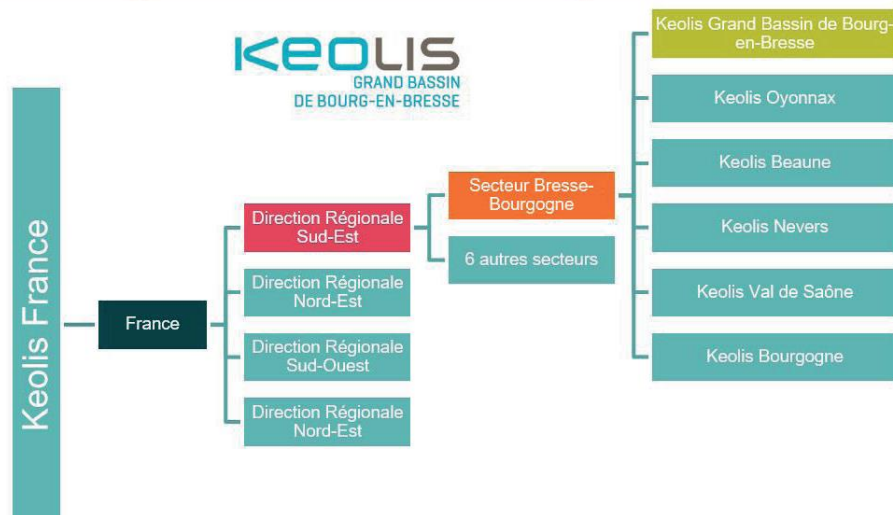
KEOLIS
GRAND BASSIN
DE BOURG-EN-BRESSE

Keolis France

France

Direction Régionale Sud-Est

Direction Régionale Nord-Est

Direction Régionale Sud-Ouest

Direction Régionale Nord-Est

Secteur Bresse-Bourgogne

6 autres secteurs

Keolis Grand Bassin de Bourg-en-Bresse

Keolis Oyonnax

Keolis Beaune

Keolis Nevers

Keolis Val de Saône

Keolis Bourgogne